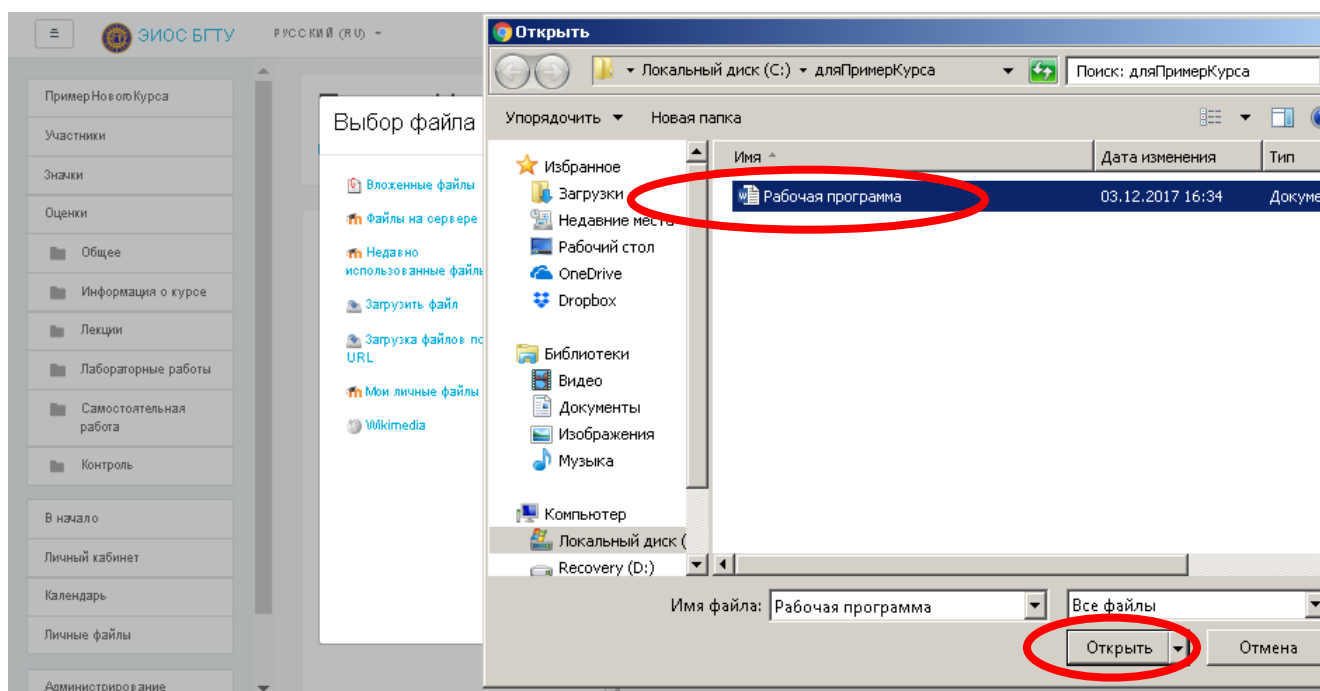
ЭИОС БГТУ
РУССКИЙ (RU)

ПримерНовогоКурса
Участники
Значки
Оценки
Общее
Информация о курсе
Лекции
Лабораторные работы
Самостоятельная работа
Контроль
В начало
Личный кабинет
Календарь
Личные файлы
Администрирование

Выбор файла
Вложенные файлы
Файлы на сервере
Недавно использованные файлы
Загрузить файл
Загрузка файлов по URL
Мои личные файлы
Wikimedia

Открыть
Локальный диск (C:) ▸ дляПримерКурса
Поиск: дляПримерКурса
Упорядочить
Новая папка
Избранное
Загрузки
Недавние места
Рабочий стол
OneDrive
Dropbox
Библиотеки
Видео
Документы
Изображения
Музыка
Компьютер
Локальный диск (
Recovery (D:)

| Имя | Дата изменения | Тип |
|---|---|---|
| Рабочая программа | 03.12.2017 16:34 | Докуме |

Имя файла: Рабочая программа
Все файлы
Открыть
Отмена